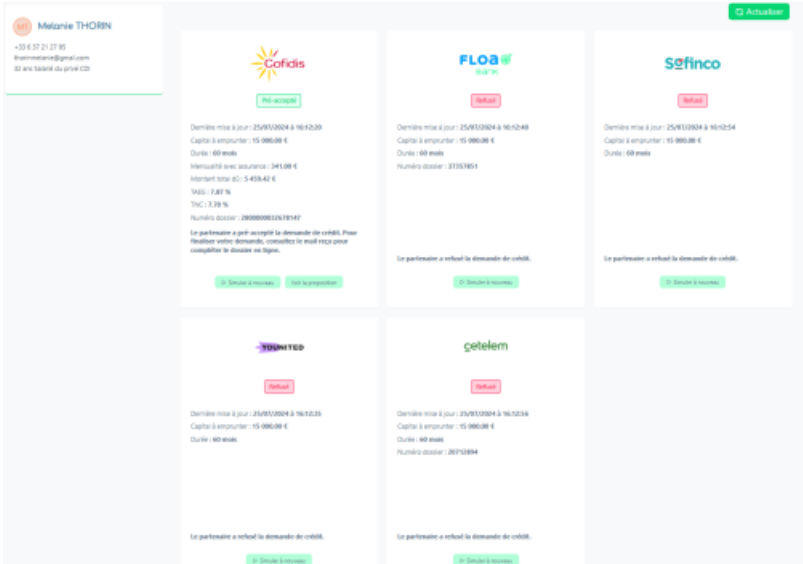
MT Melanie THORIN
+33 6 37 21 27 95
thorinmelanie@gmail.com
32 ans Salarié du privé CDI

Actualiser

Cofidis
Pré-accepté
Dernière mise à jour : 25/07/2024 à 16:12:20
Capital à emprunter : 15 000,00 €
Durée : 60 mois
Mensualité avec assurance : 341,00 €
Montant total dû : 5 459,42 €
TAEG : 7,87 %
TAC : 7,79 %
Numéro dossier : 2800000832618147
Le partenaire a pré-accepté la demande de crédit. Pour finaliser votre demande, consultez le mail reçu pour compléter le dossier en ligne.
Simuler à nouveau
Voir la proposition

FLOA BANK
Refusé
Dernière mise à jour : 25/07/2024 à 16:12:49
Capital à emprunter : 15 000,00 €
Durée : 60 mois
Numéro dossier : 37357851
Le partenaire a refusé la demande de crédit.
Simuler à nouveau

Sofinco
Refusé
Dernière mise à jour : 25/07/2024 à 16:12:54
Capital à emprunter : 15 000,00 €
Durée : 60 mois
Le partenaire a refusé la demande de crédit.
Simuler à nouveau

YOUNITED
Refusé
Dernière mise à jour : 25/07/2024 à 16:12:35
Capital à emprunter : 15 000,00 €
Durée : 60 mois
Le partenaire a refusé la demande de crédit.
Simuler à nouveau

cetelem
Refusé
Dernière mise à jour : 25/07/2024 à 16:12:56
Capital à emprunter : 15 000,00 €
Durée : 60 mois
Numéro dossier : 20712894
Le partenaire a refusé la demande de crédit.
Simuler à nouveau